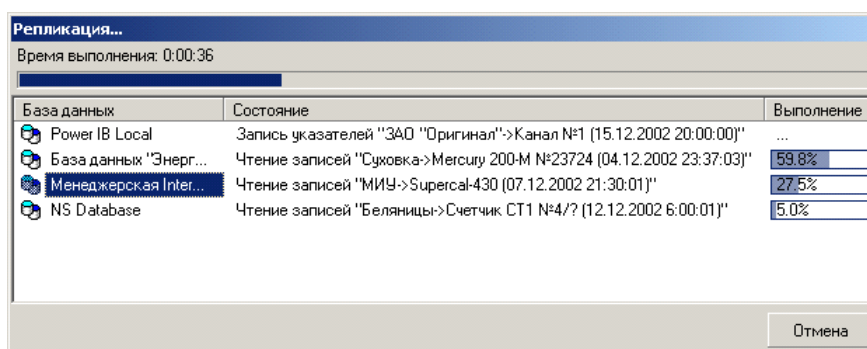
Репликация...

Время выполнения: 0:00:36

| База данных | Состояние | Выполнение |
|---|---|---|
| Power IB Local | Запись указателей "ЗАО "Оригинал"->Канал №1 (15.12.2002 20:00:00)" | ... |
| База данных "Энерг... | Чтение записей "Суховка->Mercury 200-M №23724 (04.12.2002 23:37:03)" | 59.8% |
| Менеджерская Inter... | Чтение записей "МИУ->Supercal-430 (07.12.2002 21:30:01)" | 27.5% |
| NS Database | Чтение записей "Беляницы->Счетчик СТ1 №4/? (12.12.2002 6:00:01)" | 5.0% |

Отмена